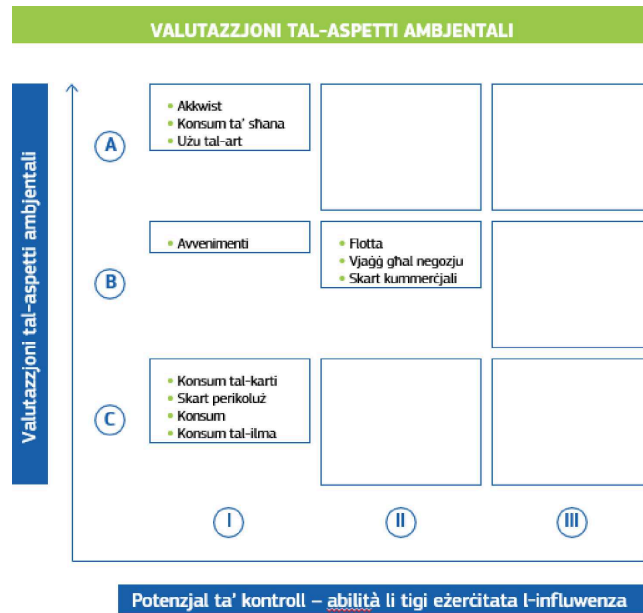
VALUTAZZJONI TAL-ASPETTI AMBJENTALI

Valutazzjoni tal-aspetti ambjentali

A

- Akkwist
- Konsum ta' sħana
- Użu tal-art

B

- Avvenimenti

- Flotta
- Vjaġġ għal negozju
- Skart kummerċjali

C

- Konsum tal-karti
- Skart perikoluż
- Konsum
- Konsum tal-ilma

I

II

III

Potenzjal ta' kontroll – abilità li tigi eżerċitata l-influwenza